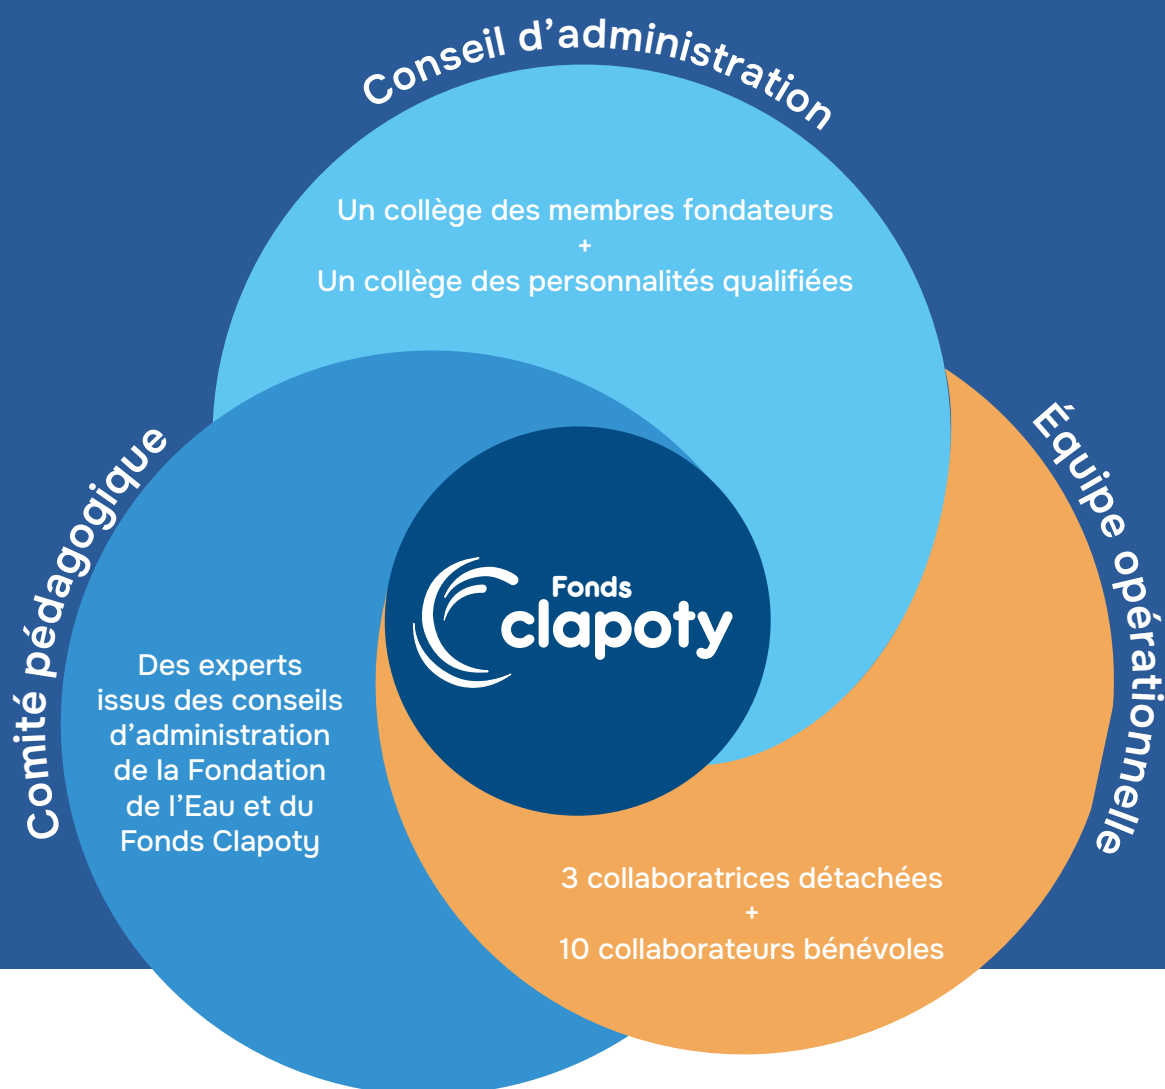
Conseil d'administration

Un collège des membres fondateurs
+
Un collège des personnalités qualifiées

Comité pédagogique

Des experts issus des conseils d'administration de la Fondation de l'Eau et du Fonds Clapoty

Fonds clapoty

Équipe opérationnelle

3 collaboratrices détachées
+
10 collaborateurs bénévoles